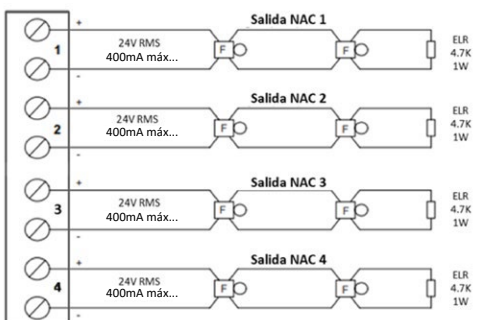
Salida NAC 1
+
1
-
24V RMS
400mA máx...
F
F
ELR
4.7K
1W

Salida NAC 2
+
2
-
24V RMS
400mA máx...
F
F
ELR
4.7K
1W

Salida NAC 3
+
3
-
24V RMS
400mA máx...
F
F
ELR
4.7K
1W

Salida NAC 4
+
4
-
24V RMS
400mA máx...
F
F
ELR
4.7K
1W